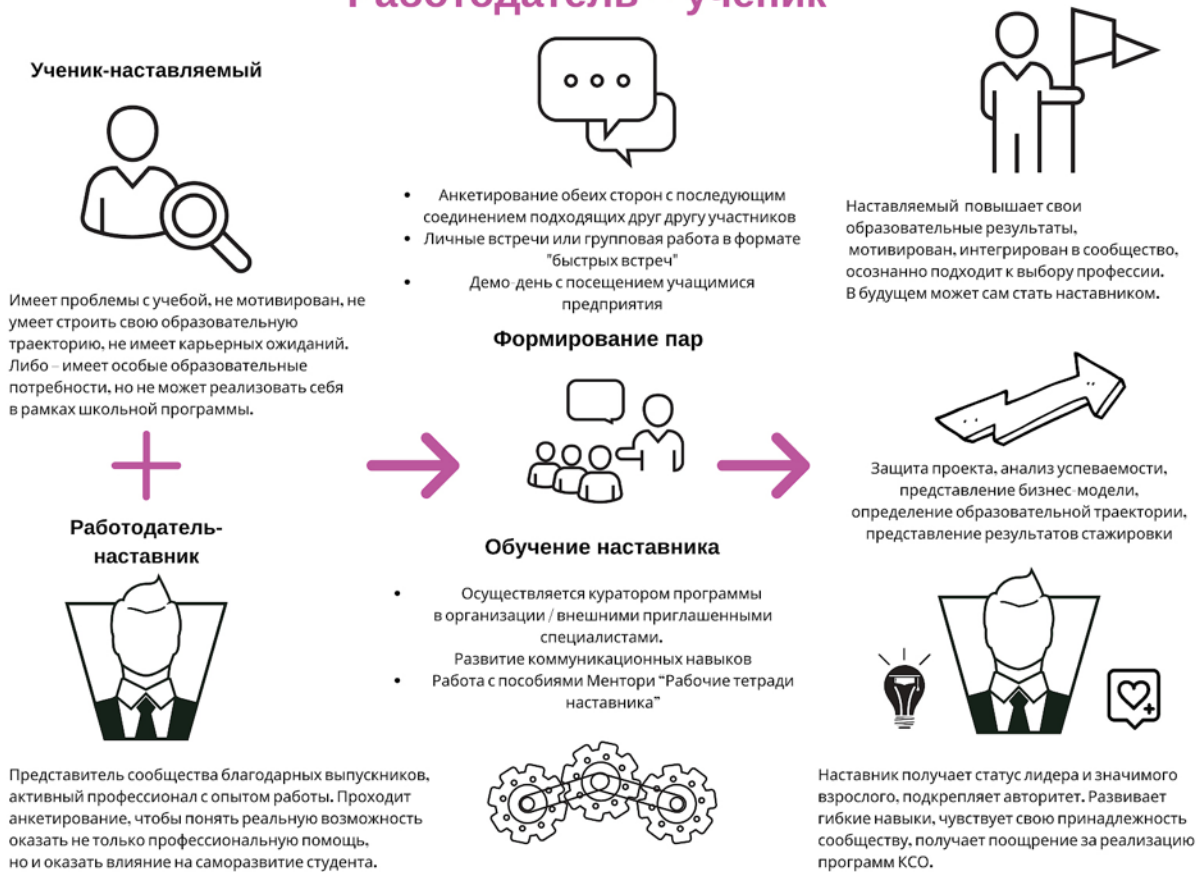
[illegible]

Ученик-наставляемый

Имеет проблемы с учебой, не мотивирован, не умеет строить свою образовательную траекторию, не имеет карьерных ожиданий. Либо – имеет особые образовательные потребности, но не может реализовать себя в рамках школьной программы.

Работодатель-наставник

Представитель сообщества благодарных выпускников, активный профессионал с опытом работы. Проходит анкетирование, чтобы понять реальную возможность оказать не только профессиональную помощь, но и оказать влияние на саморазвитие студента.

- Анкетирование обеих сторон с последующим соединением подходящих друг другу участников
- Личные встречи или групповая работа в формате "быстрых встреч"
- Демо-день с посещением учащимися предприятия

Формирование пар

Обучение наставника

- Осуществляется куратором программы в организации / внешними приглашенными специалистами.
Развитие коммуникационных навыков
- Работа с пособиями Ментори "Рабочие тетради наставника"

Наставляемый повышает свои образовательные результаты, мотивирован, интегрирован в сообщество, осознанно подходит к выбору профессии. В будущем может сам стать наставником.

Защита проекта, анализ успеваемости, представление бизнес-модели, определение образовательной траектории, представление результатов стажировки

Наставник получает статус лидера и значимого взрослого, подкрепляет авторитет. Развивает гибкие навыки, чувствует свою принадлежность сообществу, получает поощрение за реализацию программ КСО.